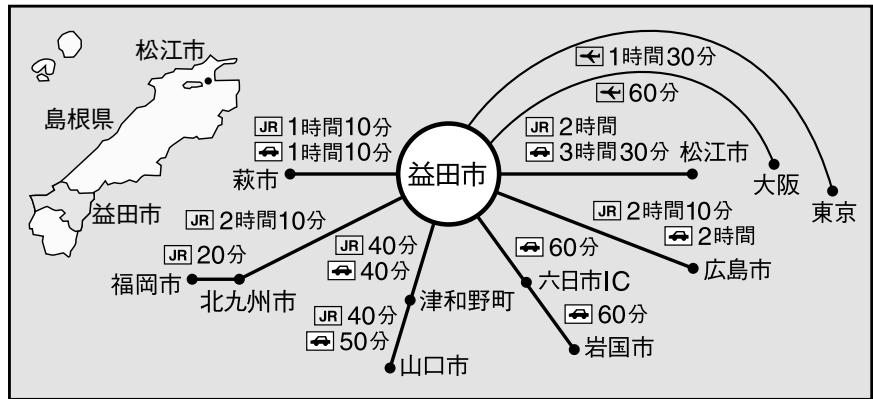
松江市
島根県
益田市
益田市
JR 1時間10分
🚗 1時間10分
萩市
✈ 1時間30分
✈ 60分
JR 2時間
🚗 3時間30分 松江市
大阪
東京
JR 2時間10分
JR 20分
福岡市
北九州市
JR 40分
🚗 40分
JR 40分
🚗 50分
山口市
津和野町
🚗 60分
六日市IC
🚗 60分
岩国市
JR 2時間10分
🚗 2時間
広島市